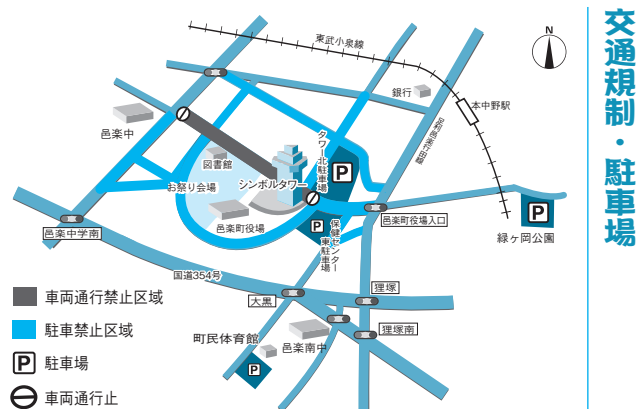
交通規制・駐車場

東武小泉線
N
銀行
本中野駅
邑楽中
県道赤堀舞木線
図書館
タワー北駐車場
お祭り会場
シンボルタワー
P
邑楽町役場入口
邑楽町役場
保健センター東駐車場
P
P
緑ヶ岡公園
邑楽中学南
国道354号
狸塚
大黒
狸塚南
町民体育館
邑楽南中
P

車両通行禁止区域
駐車禁止区域
P 駐車場
車両通行止